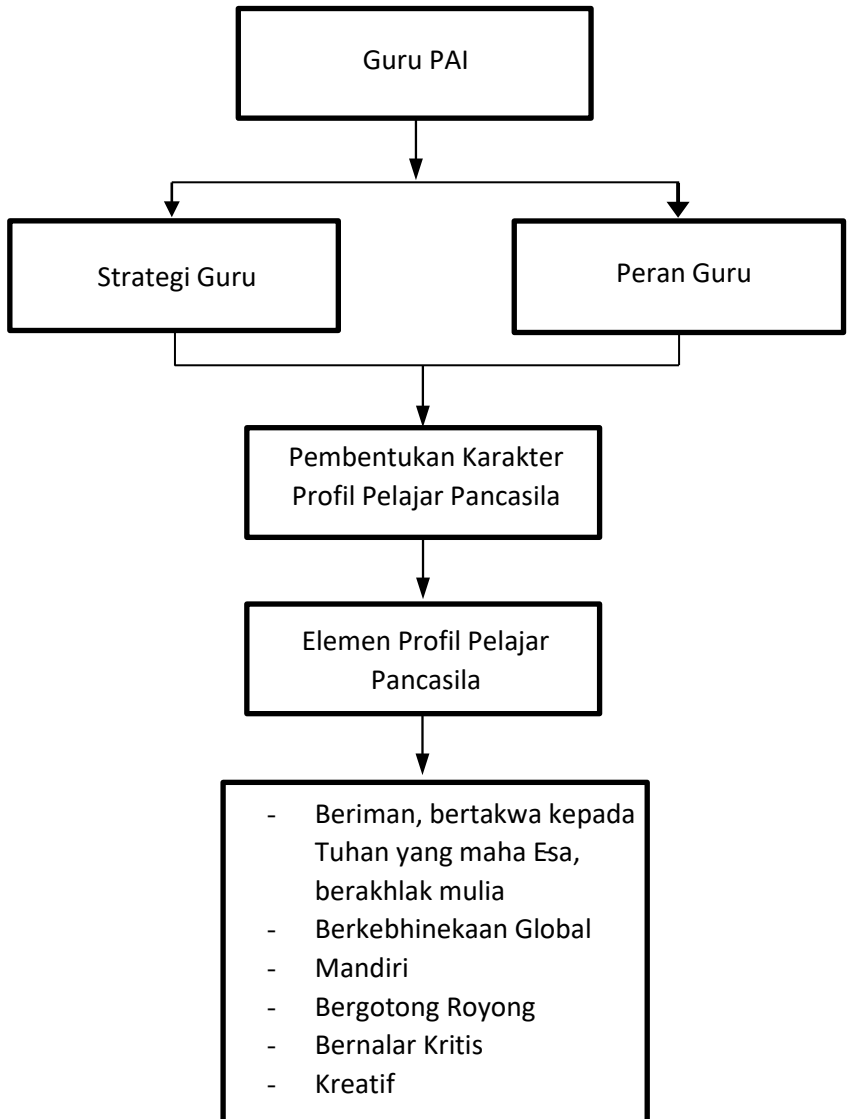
Guru PAI

Strategi Guru

Peran Guru

Pembentukan Karakter Profil Pelajar Pancasila

Elemen Profil Pelajar Pancasila

- Beriman, bertakwa kepada Tuhan yang maha Esa, berakhlak mulia
- Berkebhinekaan Global
- Mandiri
- Bergotong Royong
- Bernalar Kritis
- Kreatif